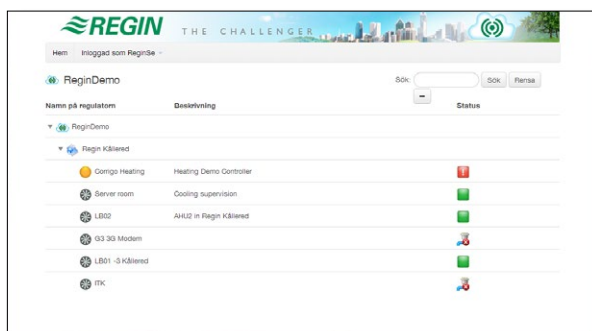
REGIN THE CHALLENGER

Hem Inloggad som ReginSe

ReginDemo

Sök: Sök Rensa

| Namn på regulatorn | Beskrivning | Status |
|---|---|---|
| ReginDemo | | |
| Regin Källered | | |
| Corrigo Heating | Heating Demo Controller | |
| Server room | Cooling supervision | |
| LB02 | AHU2 in Regin Källered | |
| G3 3G Modem | | |
| LB01 -3 Källered | | |
| ITK | | |